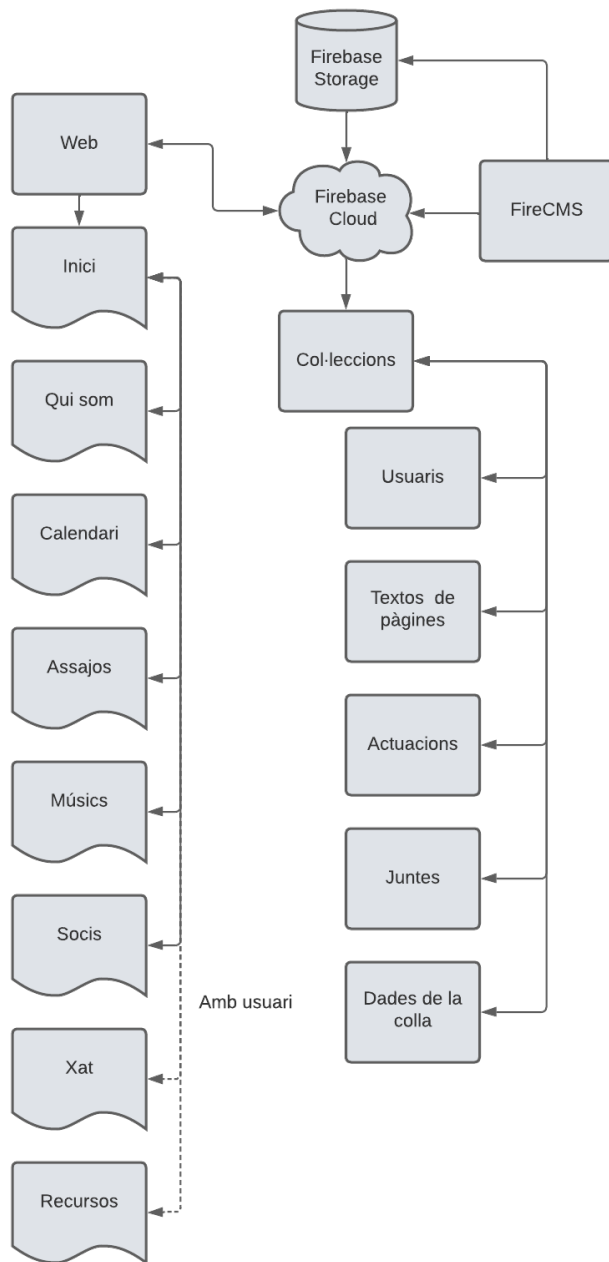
Firebase Storage

Web

Firebase Cloud

FireCMS

Inici

Col·leccions

Qui som

Usuaris

Calendari

Textos de pàgines

Assajos

Actuacions

Músics

Juntes

Socis

Dades de la colla

Amb usuari

Xat

Recursos